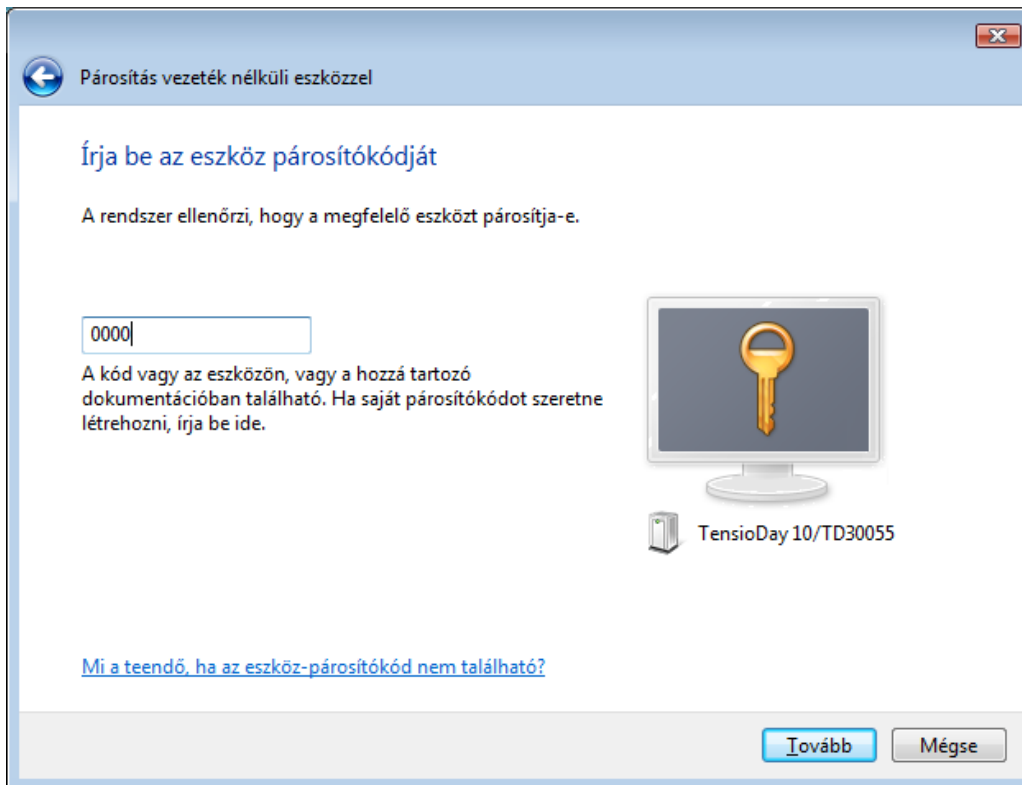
Párosítás vezeték nélküli eszközzel

Írja be az eszköz párosítókódját

A rendszer ellenőrzi, hogy a megfelelő eszközt párosítja-e.

0000

A kód vagy az eszközön, vagy a hozzá tartozó dokumentációban található. Ha saját párosítókódot szeretne létrehozni, írja be ide.

TensioDay 10/TD30055

Mi a teendő, ha az eszköz-párosítókód nem található?

Tovább

Mégse